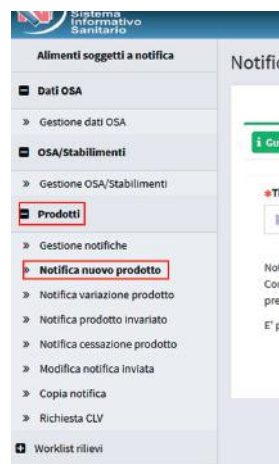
Sistema Informativo Sanitario

Alimenti soggetti a notifica

Dati OSA

» Gestione dati OSA

OSA/Stabilimenti

» Gestione OSA/Stabilimenti

Prodotti

» Gestione notifiche

» Notifica nuovo prodotto

» Notifica variazione prodotto

» Notifica prodotto invariato

» Notifica cessazione prodotto

» Modifica notifica inviata

» Copia notifica

» Richiesta CLV

Worklist rilievi

Notific

i Gu

*T

No
Co
pre

E' p